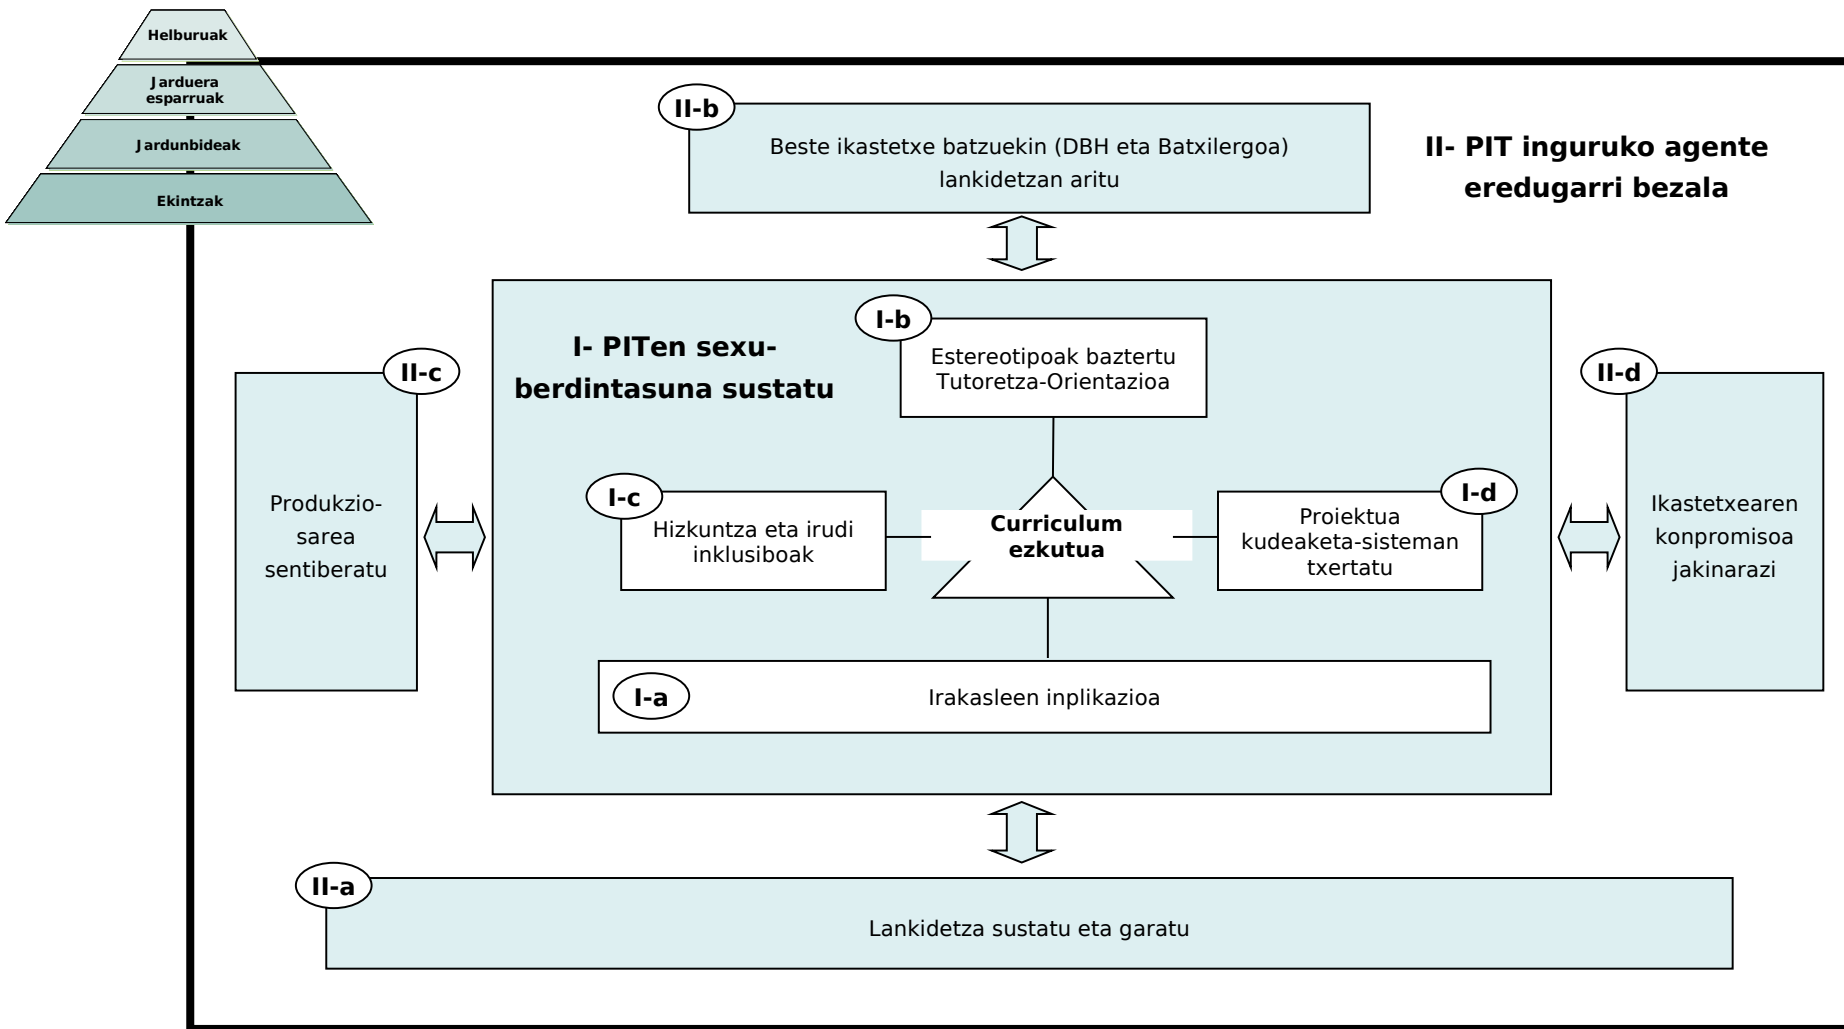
Helburuak
Jarduera esparruak
Jardunbideak
Ekintzak

II-b
Beste ikastetxe batzuekin (DBH eta Batxilergoa) lankidetzan aritu

II- PIT inguruko agente eredugarri bezala

I- PITen sexu-berdintasuna sustatu

I-b
Estereotipoak baztertu
Tutoretza-Orientazioa

II-c
Produkzio-sarea sentiberatu

II-d
Ikastetxearen konpromisoa jakinarazi

I-c
Hizkuntza eta irudi inklusiboak

Curriculum ezkutua

I-d
Proiektua kudeaketa-sisteman txertatu

I-a
Irakasleen inplikazioa

II-a
Lankidetza sustatu eta garatu